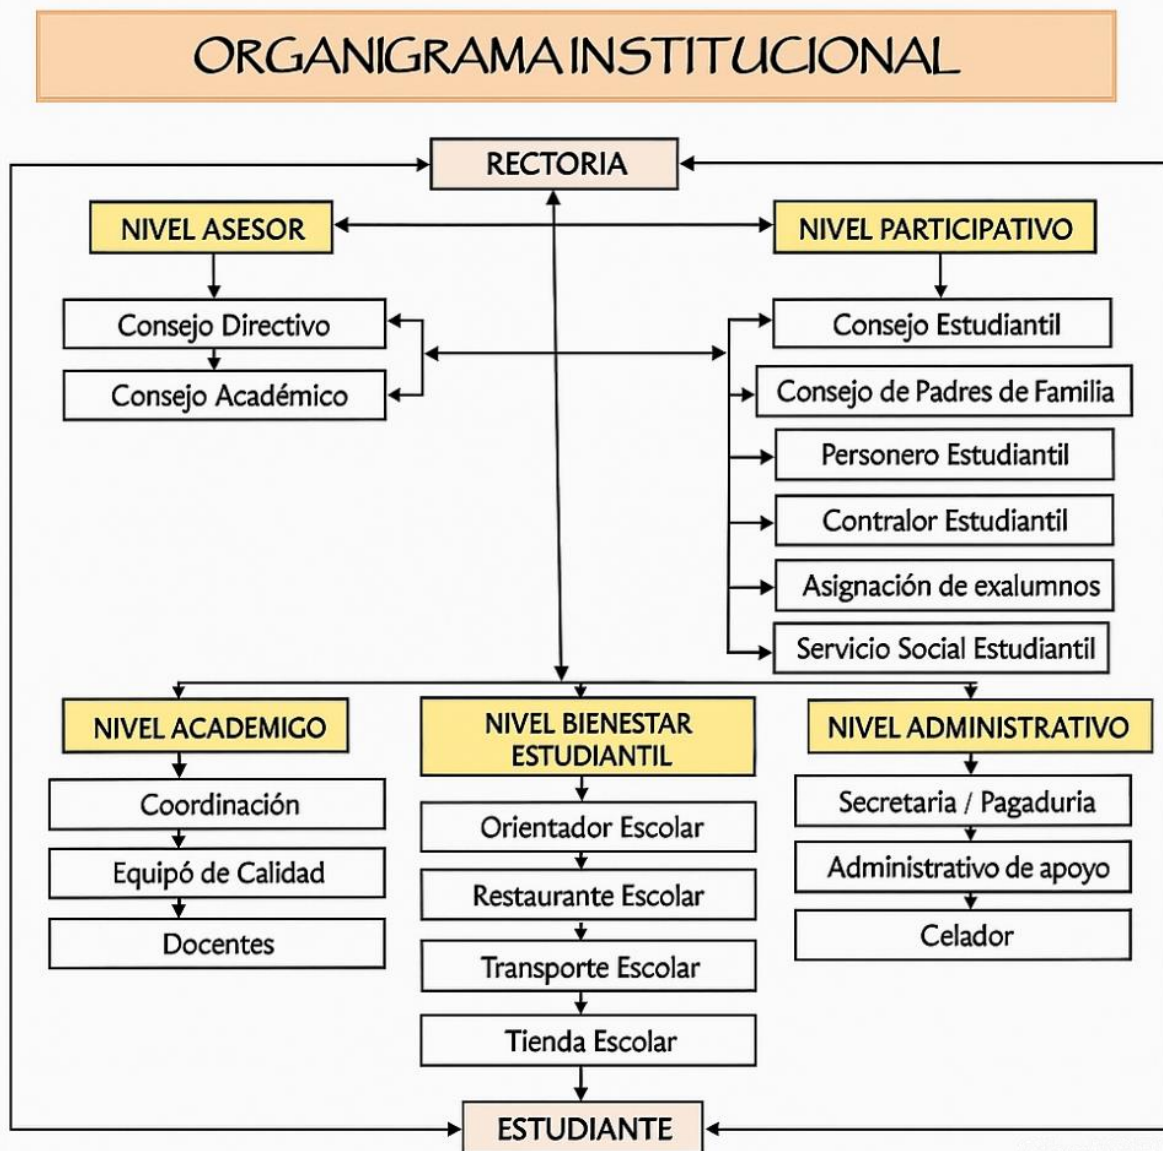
ORGANIGRAMA INSTITUCIONAL

RECTORIA

NIVEL ASESOR

Consejo Directivo

Consejo Académico

NIVEL PARTICIPATIVO

Consejo Estudiantil

Consejo de Padres de Familia

Personero Estudiantil

Contralor Estudiantil

Asignación de exalumnos

Servicio Social Estudiantil

NIVEL ACADEMIGO

Coordinación

Equipó de Calidad

Docentes

NIVEL BIENESTAR ESTUDIANTIL

Orientador Escolar

Restaurante Escolar

Transporte Escolar

Tienda Escolar

NIVEL ADMINISTRATIVO

Secretaria / Pagaduria

Administrativo de apoyo

Celador

ESTUDIANTE